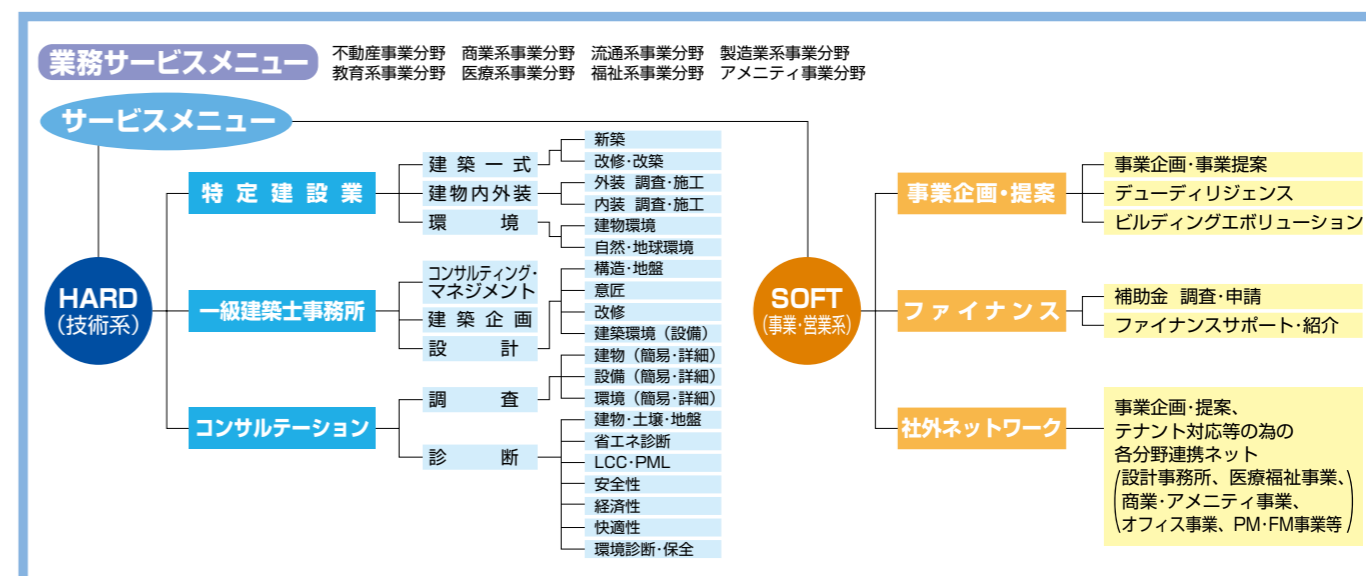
業務サービスメニュー
不動産事業分野　商業系事業分野　流通系事業分野　製造業系事業分野
教育系事業分野　医療系事業分野　福祉系事業分野　アメニティ事業分野

サービスメニュー

HARD
(技術系)

特定建設業
建築一式
新築
改修・改築
建物内外装
外装　調査・施工
内装　調査・施工
環境
建物環境
自然・地球環境

一級建築士事務所
コンサルティング・マネジメント
構造・地盤
意匠
建築企画
改修
設計
建築環境（設備）

コンサルテーション
調査
建物（簡易・詳細）
設備（簡易・詳細）
環境（簡易・詳細）
診断
建物・土壌・地盤
省エネ診断
LCC・PML
安全性
経済性
快適性
環境診断・保全

SOFT
(事業・営業系)

事業企画・提案
事業企画・事業提案
デューディリジェンス
ビルディングエボリューション

ファイナンス
補助金　調査・申請
ファイナンスサポート・紹介

社外ネットワーク
事業企画・提案、テナント対応等の為の各分野連携ネット
(設計事務所、医療福祉事業、商業・アメニティ事業、オフィス事業、PM・FM事業等)